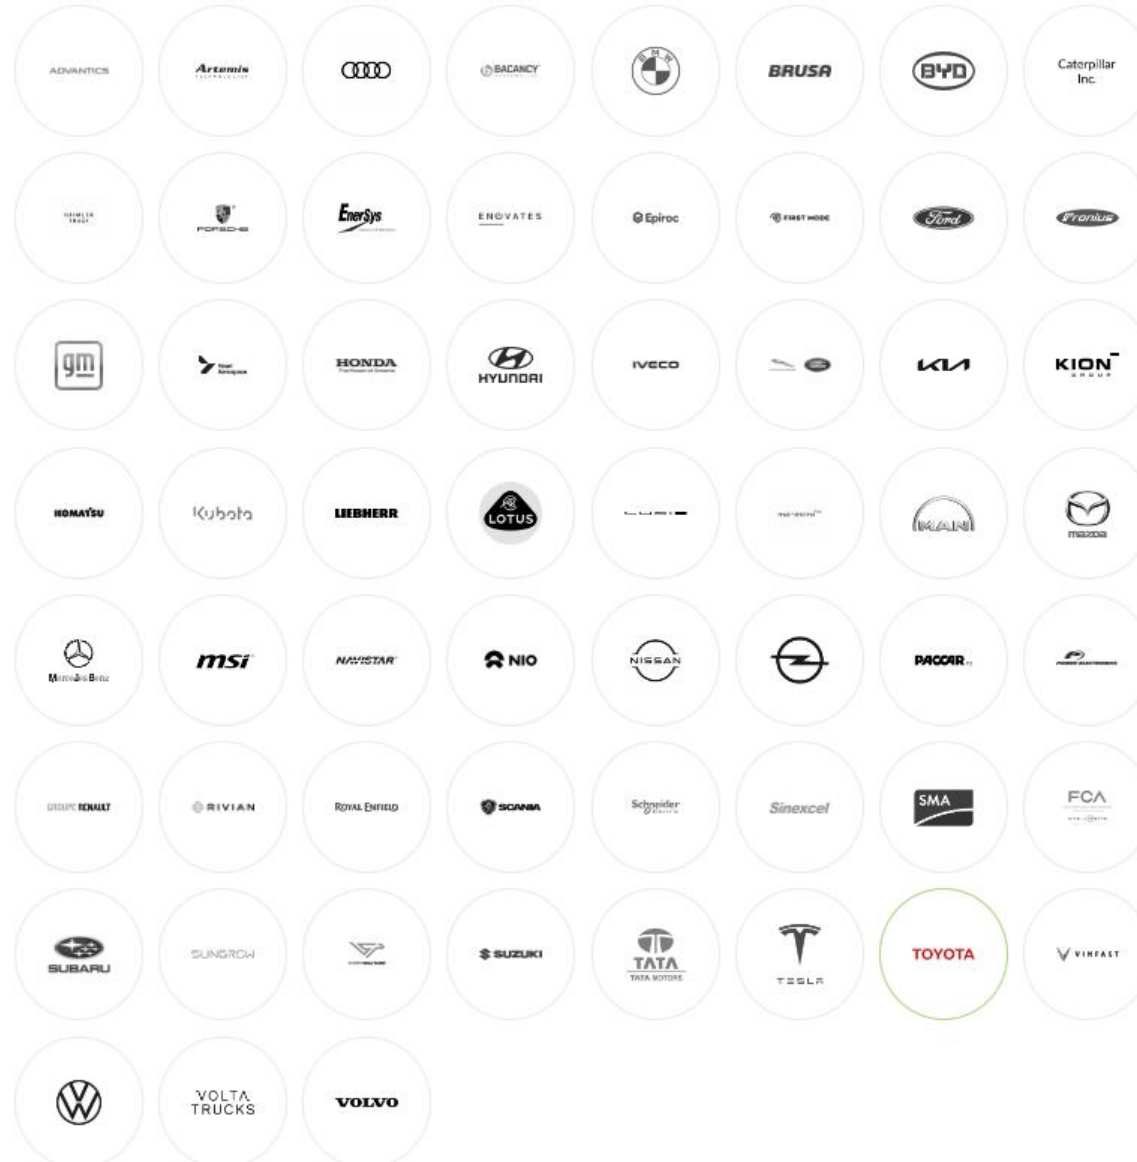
ADVANTICS
Artemis
BACANCY
BMW
BRUSA
BYD
Caterpillar Inc.

DAIMLER TRUCK
PORSCHE
EnerSys
ENOVATES
Epiroc
FIRST MODE
Ford
Fronius

gm
HONDA
HYUNDAI
IVECO
KIA
KION GROUP

KOMATSU
Kubota
LIEBHERR
LOTUS
LUCID
MAN
mazda

Mercedes-Benz
msi
NAVISTAR
NIO
NISSAN
PACCAR

GROUPE RENAULT
RIVIAN
ROYAL ENFIELD
SCANIA
Schneider Electric
Sinexcel
SMA
FCA

SUBARU
SUNGROW
SUZUKI
TATA
TATA MOTORS
TESLA
TOYOTA
VINFAST

VOLTA TRUCKS
VOLVO